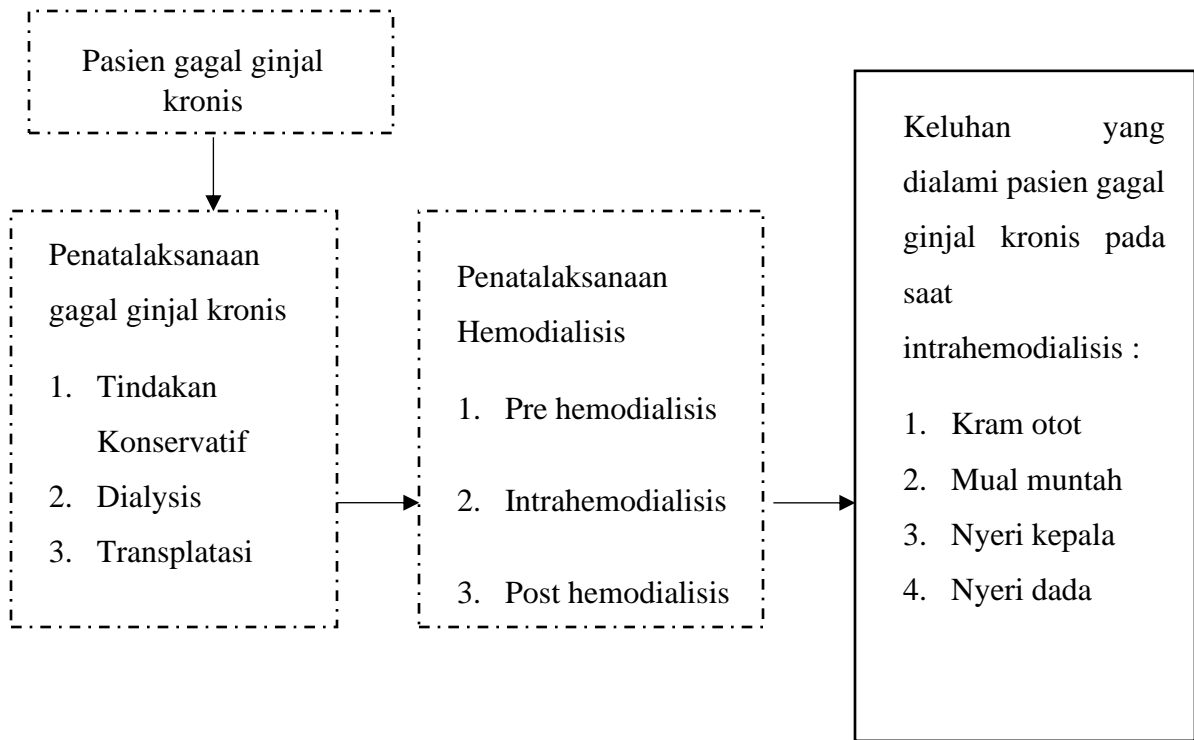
Pasien gagal ginjal kronis

Penatalaksanaan gagal ginjal kronis

1. Tindakan Konservatif
2. Dialysis
3. Transplatasi

Penatalaksanaan Hemodialisis

1. Pre hemodialisis
2. Intrahemodialisis
3. Post hemodialisis

Keluhan yang dialami pasien gagal ginjal kronis pada saat intrahemodialisis :

1. Kram otot
2. Mual muntah
3. Nyeri kepala
4. Nyeri dada